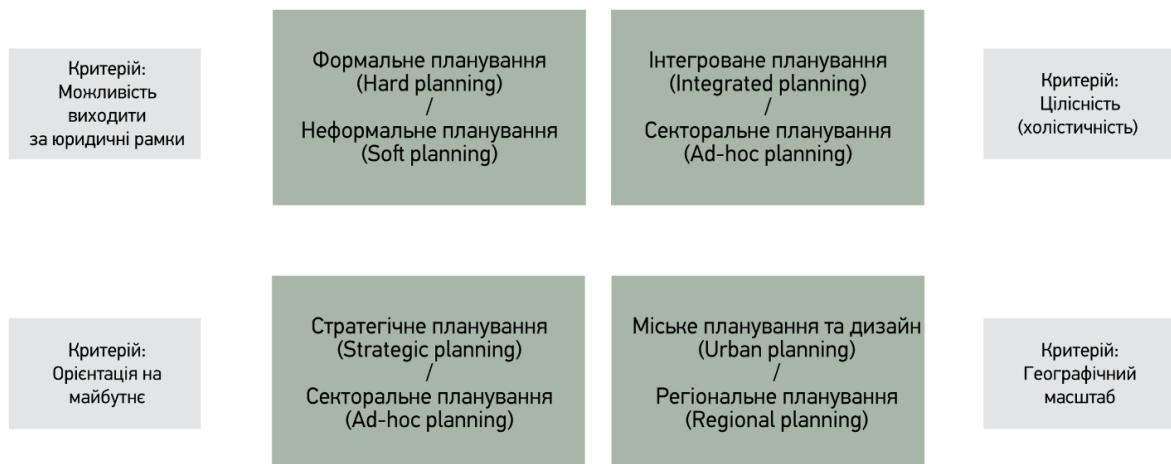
Критерій:
Можливість виходити за юридичні рамки

Формальне планування
(Hard planning)
/
Неформальне планування
(Soft planning)

Інтегроване планування
(Integrated planning)
/
Секторальне планування
(Ad-hoc planning)

Критерій:
Цілісність (холістичність)

Критерій:
Орієнтація на майбутнє

Стратегічне планування
(Strategic planning)
/
Секторальне планування
(Ad-hoc planning)

Міське планування та дизайн
(Urban planning)
/
Регіональне планування
(Regional planning)

Критерій:
Географічний масштаб